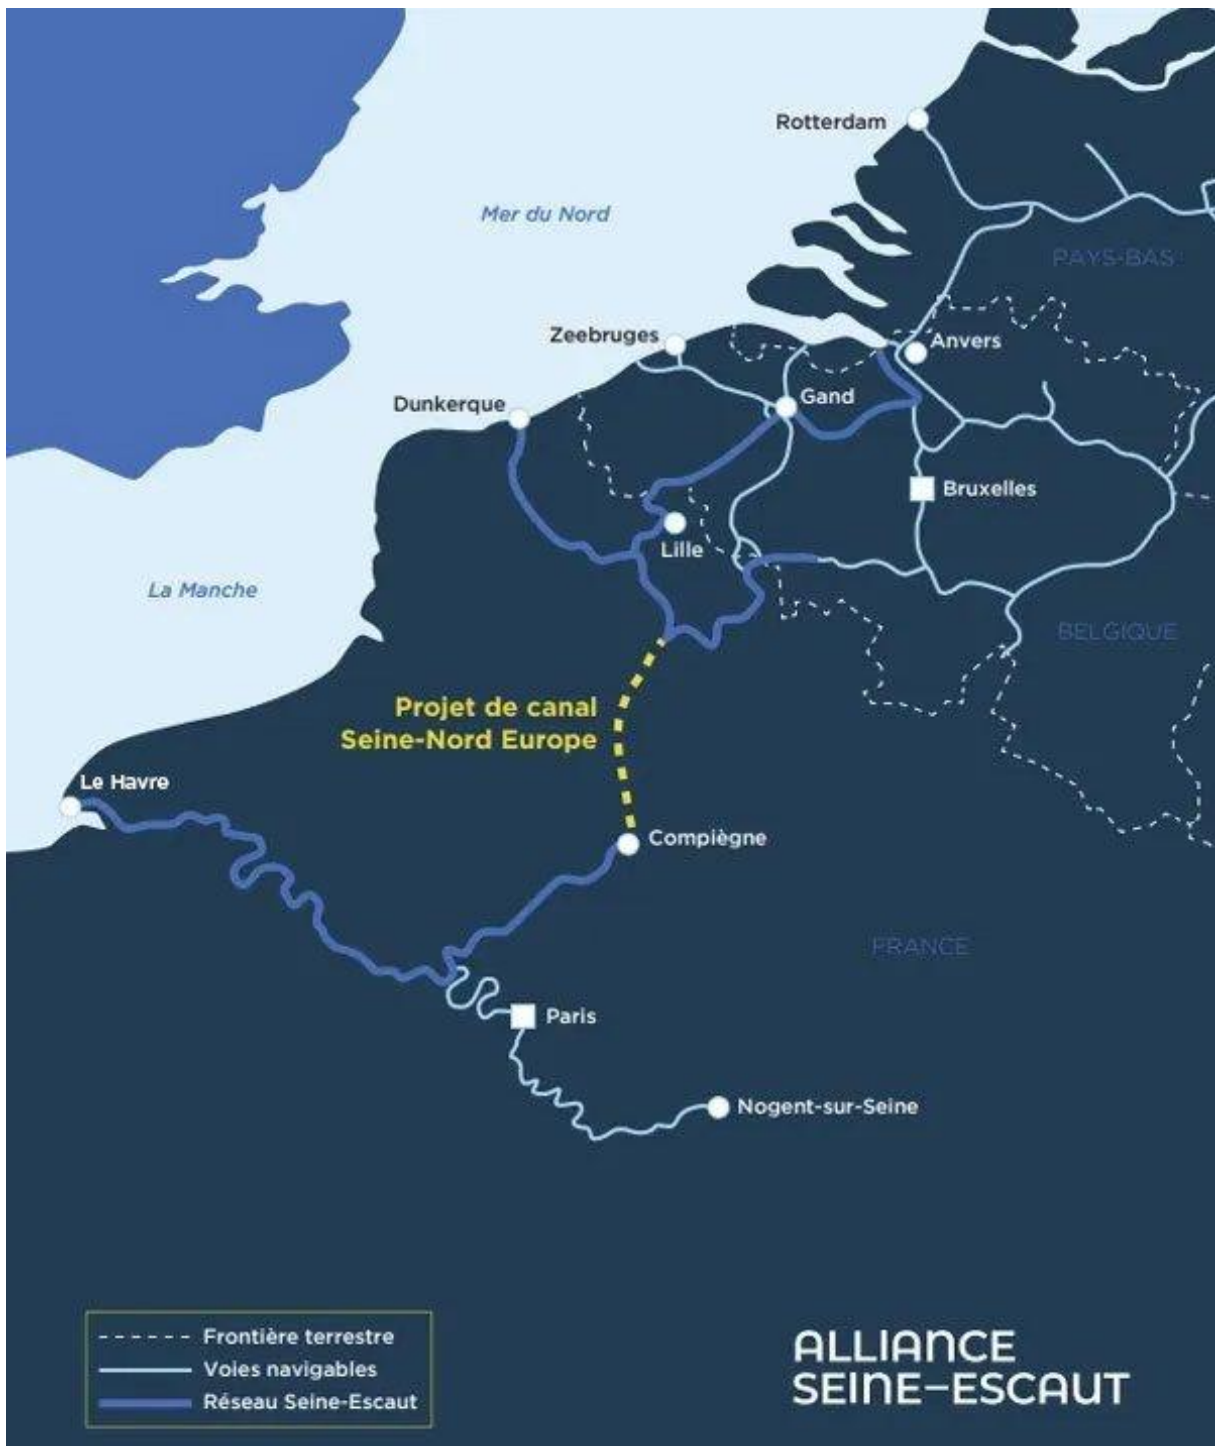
Rotterdam

Mer du Nord

PAYS-BAS

Zeebruges

Anvers

Gand

Dunkerque

Bruxelles

Lille

La Manche

BELGIQUE

Projet de canal
Seine-Nord Europe

Le Havre

Compiègne

FRANCE

Paris

Nogent-sur-Seine

Frontière terrestre
Voies navigables
Réseau Seine-Escaut

ALLIANCE
SEINE–ESCAUT